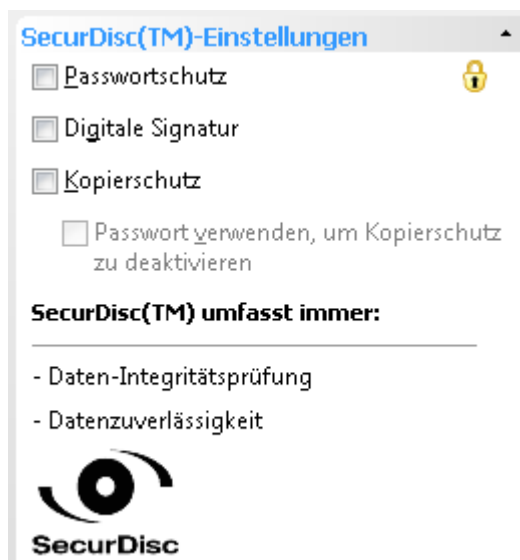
SecurDisc(TM)-Einstellungen

Passwortschutz

Digitale Signatur

Kopierschutz

Passwort verwenden, um Kopierschutz zu deaktivieren

SecurDisc(TM) umfasst immer:

- Daten-Integritätsprüfung

- Datenzuverlässigkeit

SecurDisc